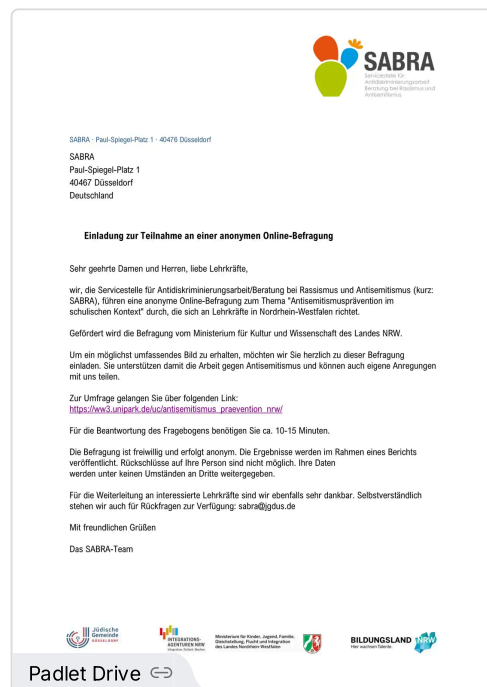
SABRA
Servicestelle für Antidiskriminierungsarbeit Beratung bei Rassismus und Antisemitismus

SABRA · Paul-Spiegel-Platz 1 · 40476 Düsseldorf

SABRA
Paul-Spiegel-Platz 1
40467 Düsseldorf
Deutschland

Einladung zur Teilnahme an einer anonymen Online-Befragung

Sehr geehrte Damen und Herren, liebe Lehrkräfte,

wir, die Servicestelle für Antidiskriminierungsarbeit/Beratung bei Rassismus und Antisemitismus (kurz: SABRA), führen eine anonyme Online-Befragung zum Thema "Antisemitismusprävention im schulischen Kontext" durch, die sich an Lehrkräfte in Nordrhein-Westfalen richtet.

Gefördert wird die Befragung vom Ministerium für Kultur und Wissenschaft des Landes NRW.

Um ein möglichst umfassendes Bild zu erhalten, möchten wir Sie herzlich zu dieser Befragung einladen. Sie unterstützen damit die Arbeit gegen Antisemitismus und können auch eigene Anregungen mit uns teilen.

Zur Umfrage gelangen Sie über folgenden Link:
https://ww3.unipark.de/uc/antisemitismus_praevention_nrw/

Für die Beantwortung des Fragebogens benötigen Sie ca. 10-15 Minuten.

Die Befragung ist freiwillig und erfolgt anonym. Die Ergebnisse werden im Rahmen eines Berichts veröffentlicht. Rückschlüsse auf Ihre Person sind nicht möglich. Ihre Daten werden unter keinen Umständen an Dritte weitergegeben.

Für die Weiterleitung an interessierte Lehrkräfte sind wir ebenfalls sehr dankbar. Selbstverständlich stehen wir auch für Rückfragen zur Verfügung: sabra@jgdus.de

Mit freundlichen Grüßen

Das SABRA-Team

Jüdische Gemeinde Düsseldorf
INTEGRATIONS-AGENTUREN NRW
Ministerium für Kinder, Jugend, Familie, Gleichstellung, Flucht und Integration des Landes Nordrhein-Westfalen
BILDUNGSLAND NRW
Hier wachsen Talente.

Padlet Drive